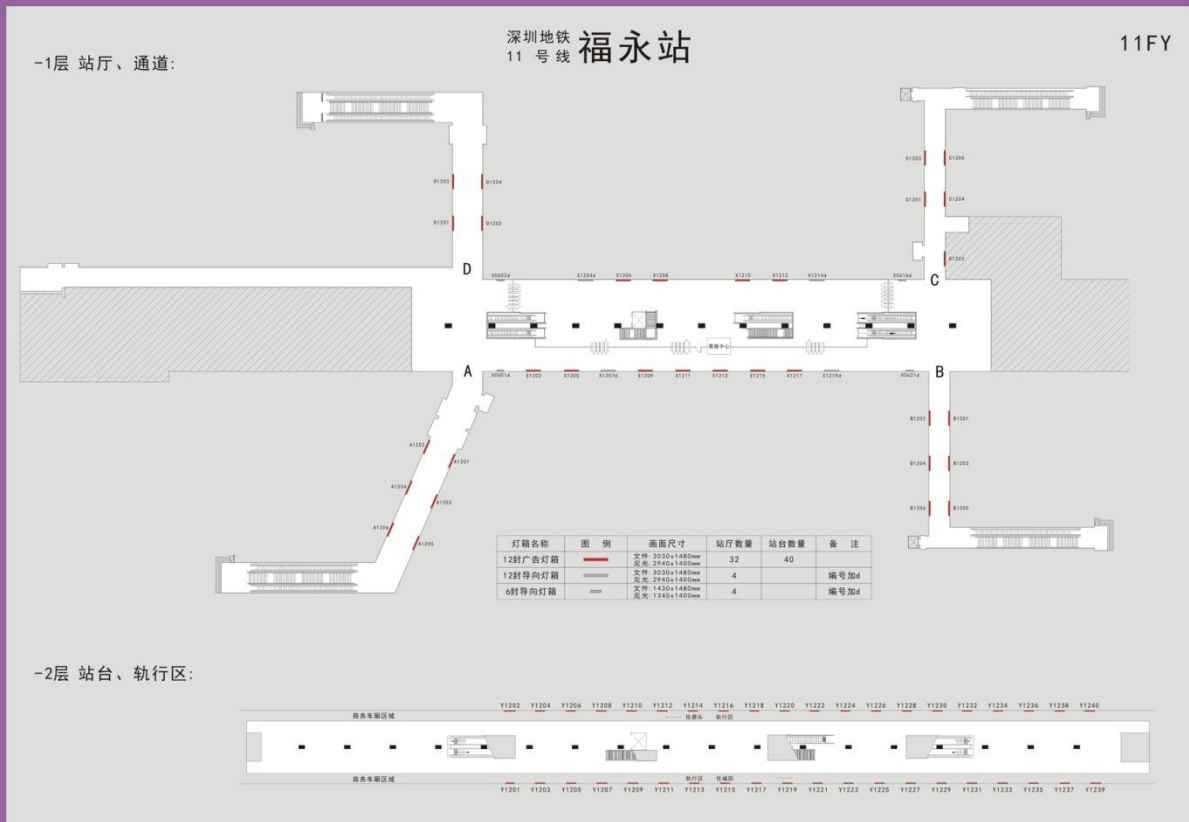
深圳地铁 11 号线 福永站

11FY

-1层 站厅、通道:

D1203 D1204
D1201 D1202

C1203 C1206
C1201 C1204
C1202

D C
X0602d X1204d X1206 X1208 X1210 X1212 X1214d X0614d

客服中心

A B
X0601d X1203 X1205 X1207d X1209 X1211 X1213 X1215 X1217 X1219d X0621d

A1202 A1201 A1204 A1203 A1206 A1205

B1202 B1201 B1204 B1203 B1206 B1205

| 灯箱名称 | 图 例 | 画面尺寸 | 站厅数量 | 站台数量 | 备 注 |
|---|---|---|---|---|---|
| 12封广告灯箱 | | 文件: 3030x1480mm 见光: 2940x1400mm | 32 | 40 | |
| 12封导向灯箱 | | 文件: 3030x1480mm 见光: 2940x1400mm | 4 | | 编号加d |
| 6封导向灯箱 | | 文件: 1430x1480mm 见光: 1340x1400mm | 4 | | 编号加d |

-2层 站台、轨行区:

Y1202 Y1204 Y1206 Y1208 Y1210 Y1212 Y1214 Y1216 Y1218 Y1220 Y1222 Y1224 Y1226 Y1228 Y1230 Y1232 Y1234 Y1236 Y1238 Y1240

商务车厢区域 往碧头 轨行区

商务车厢区域 轨行区 往福田

Y1201 Y1203 Y1205 Y1207 Y1209 Y1211 Y1213 Y1215 Y1217 Y1219 Y1221 Y1223 Y1225 Y1227 Y1229 Y1231 Y1233 Y1235 Y1237 Y1239